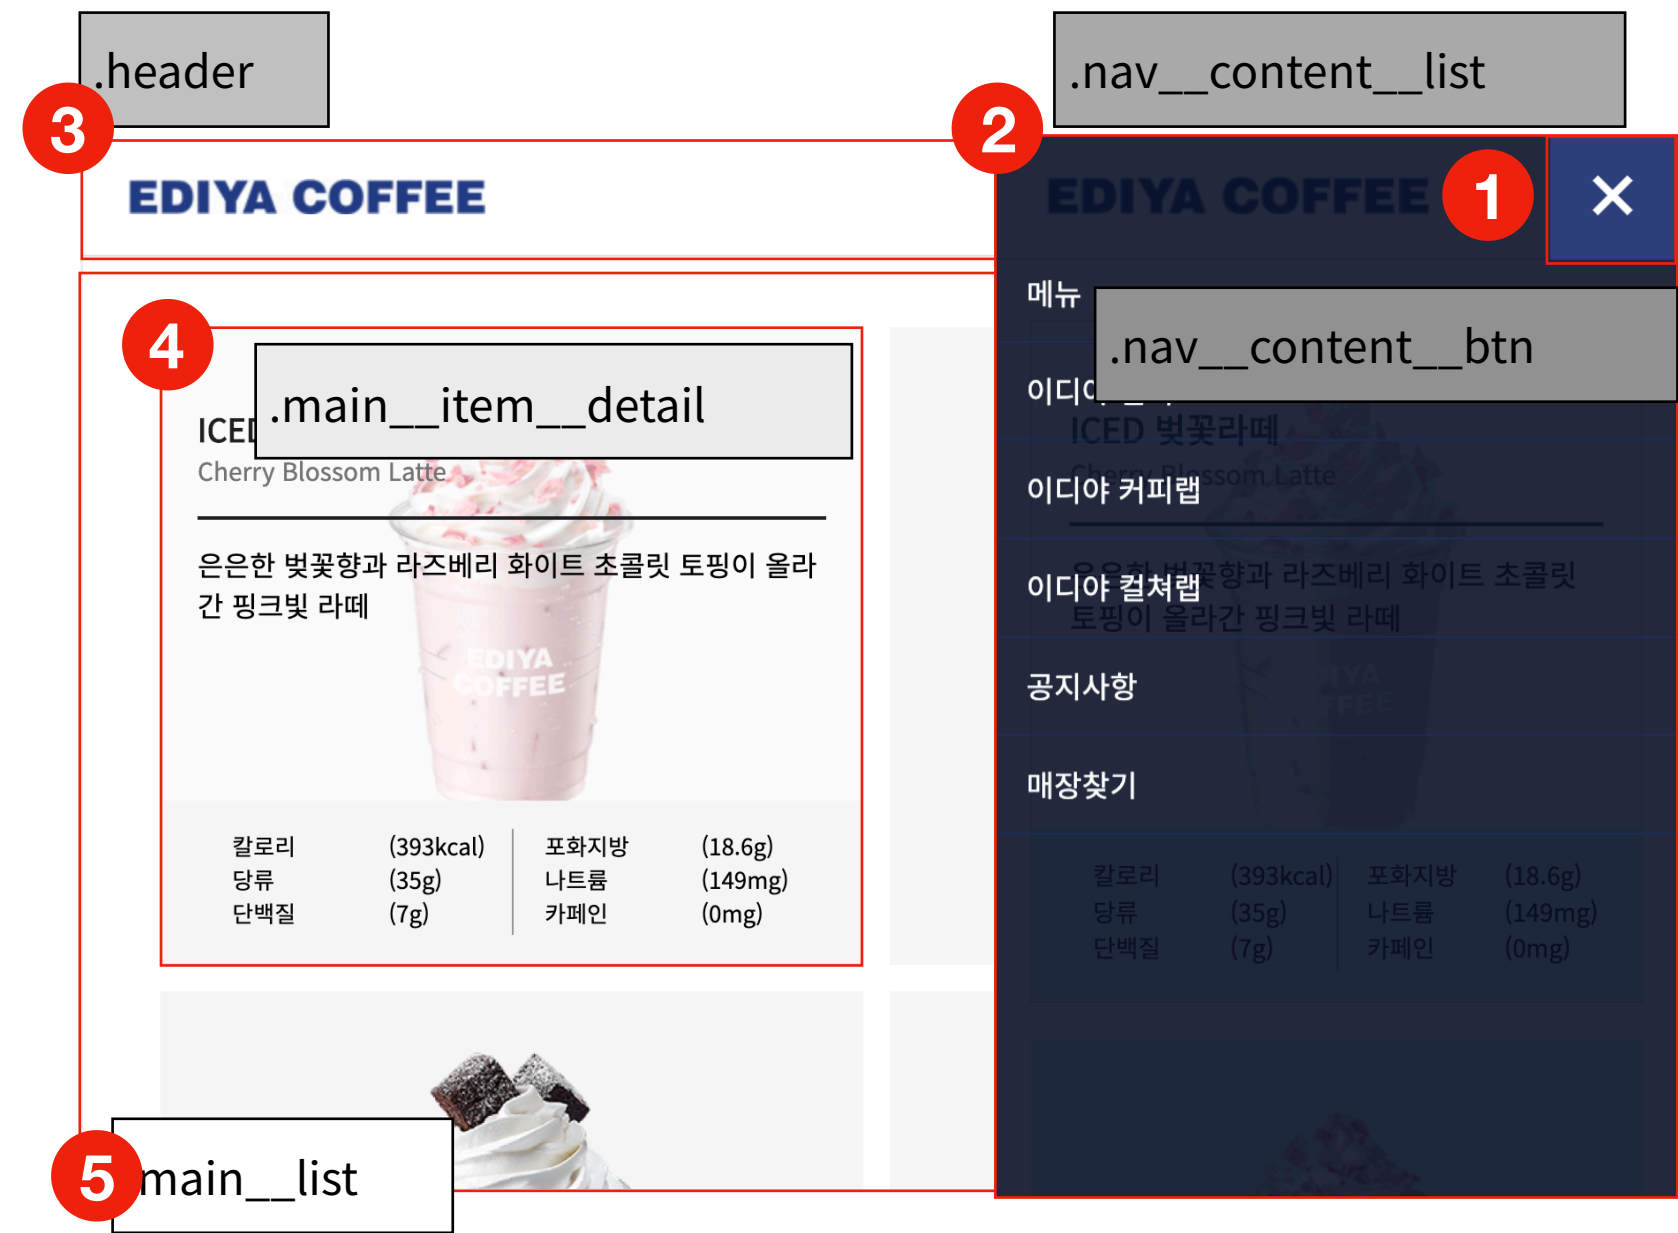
.header

3

EDIYA COFFEE

.nav__content__list

2

EDIYA COFFEE

1

✕

메뉴

.nav__content__btn

이디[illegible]

ICED 벚꽃라떼

Cherry Blossom Latte

이디야 커피랩

은은한 벚꽃향과 라즈베리 화이트 초콜릿 토핑이 올라간 핑크빛 라떼

이디야 컬쳐랩

공지사항

매장찾기

| 칼로리 | (393kcal) | 포화지방 | (18.6g) |
|---|---|---|---|
| 당류 | (35g) | 나트륨 | (149mg) |
| 단백질 | (7g) | 카페인 | (0mg) |

4

.main__item__detail

ICE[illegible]

Cherry Blossom Latte

은은한 벚꽃향과 라즈베리 화이트 초콜릿 토핑이 올라간 핑크빛 라떼

EDIYA COFFEE

| 칼로리 | (393kcal) | 포화지방 | (18.6g) |
|---|---|---|---|
| 당류 | (35g) | 나트륨 | (149mg) |
| 단백질 | (7g) | 카페인 | (0mg) |

5

main__list